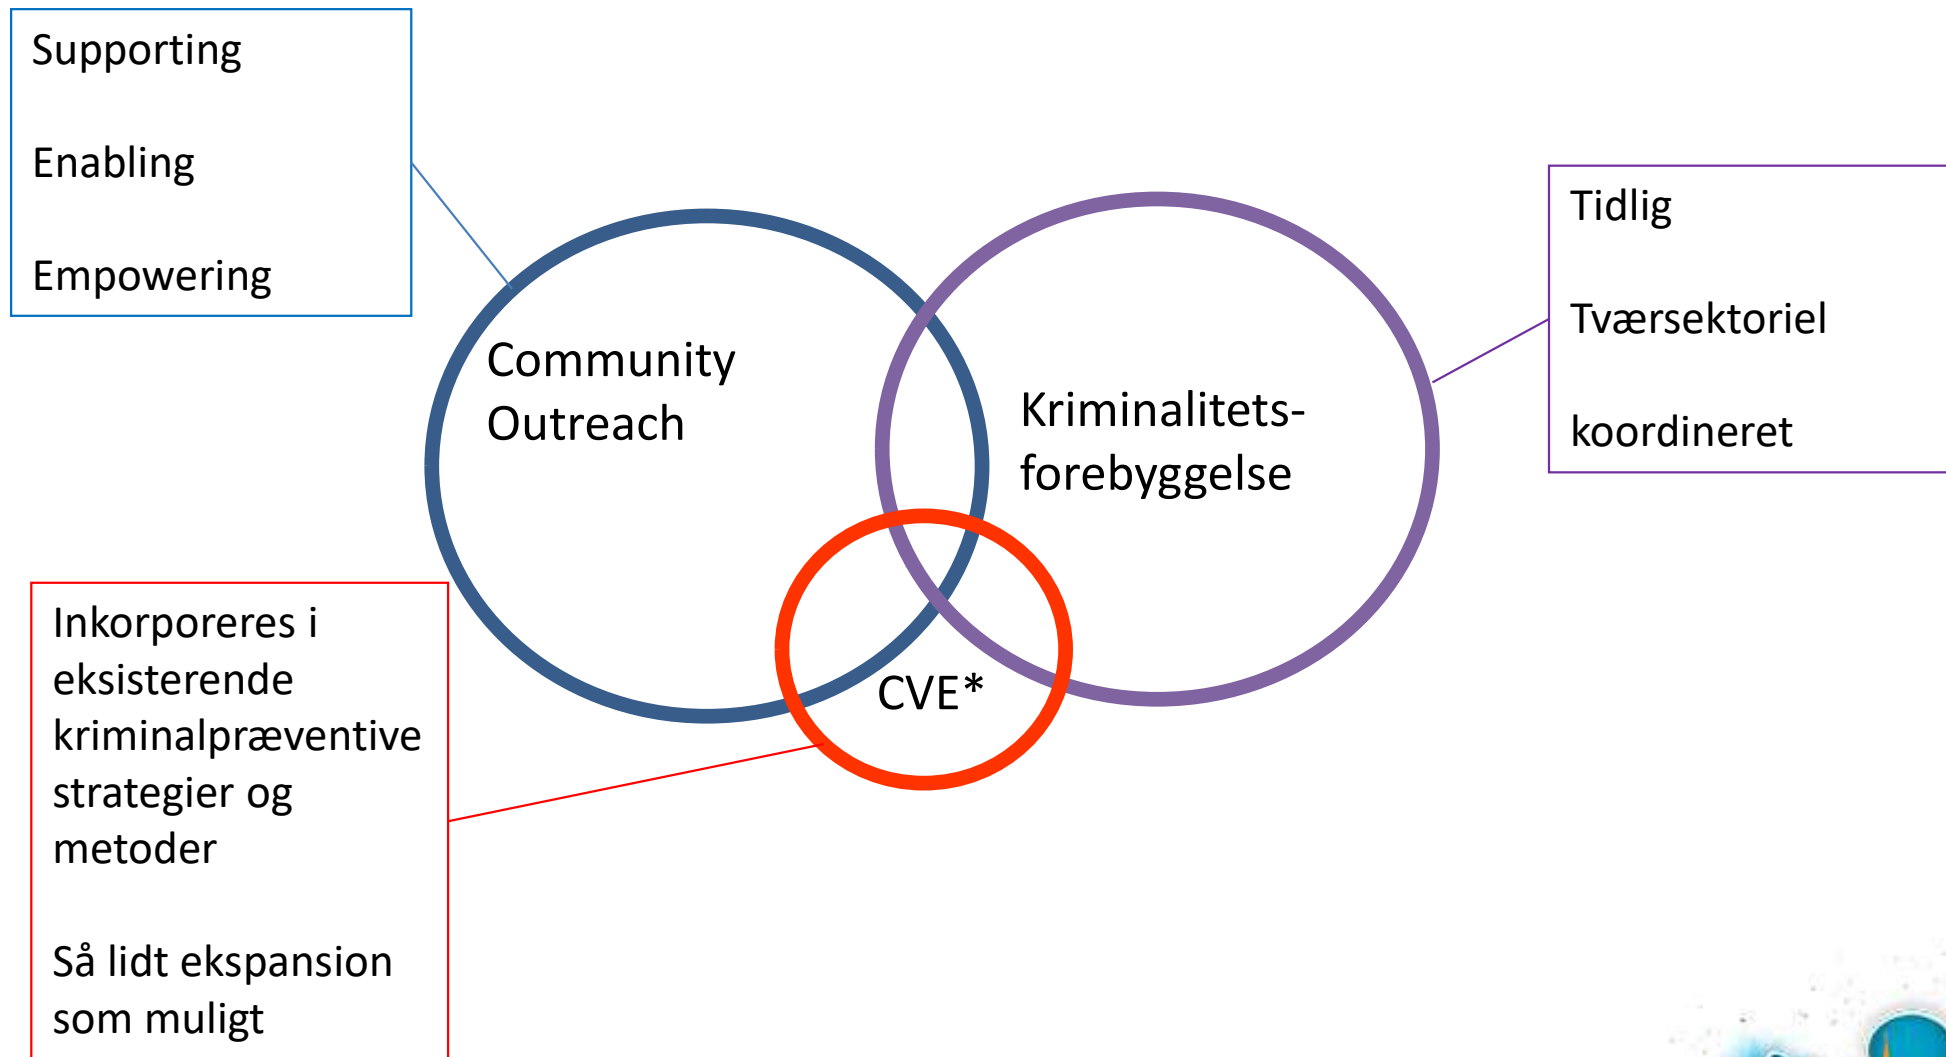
Supporting

Enabling

Empowering

Community Outreach

Kriminalitetsforebyggelse

Tidlig

Tværsektoriel

koordineret

CVE*

Inkorporeres i eksisterende kriminalpræventive strategier og metoder

Så lidt ekspansion som muligt